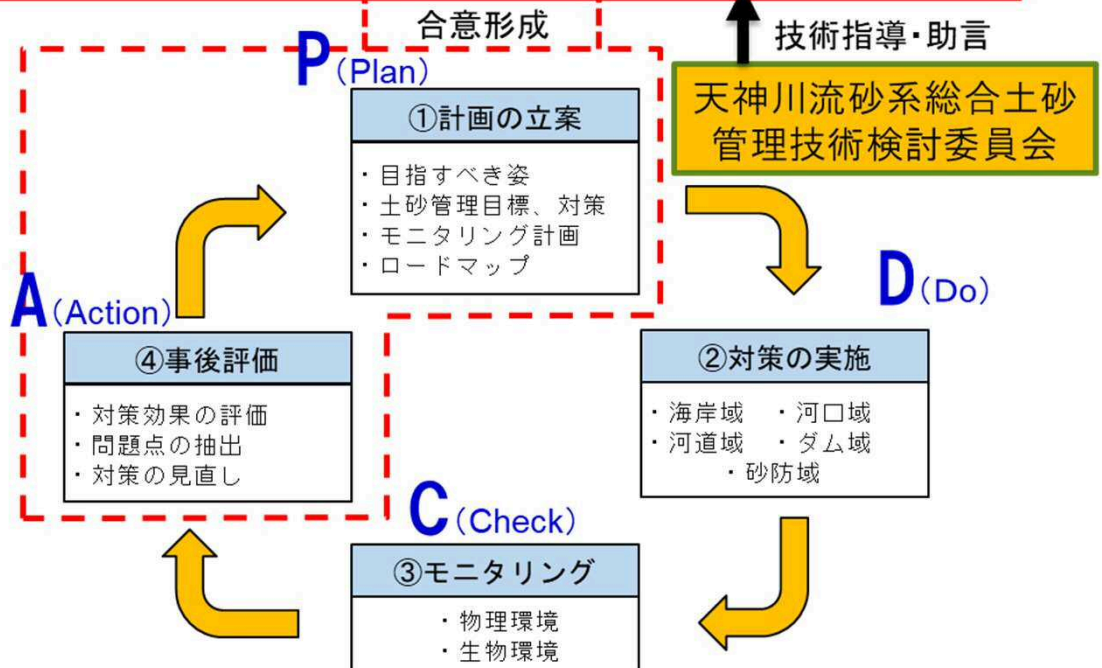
合意形成

技術指導・助言

天神川流砂系総合土砂管理技術検討委員会

P（Plan）

①計画の立案

・目指すべき姿
・土砂管理目標、対策
・モニタリング計画
・ロードマップ

D（Do）

②対策の実施

・海岸域　・河口域
・河道域　・ダム域
・砂防域

C（Check）

③モニタリング

・物理環境
・生物環境

A（Action）

④事後評価

・対策効果の評価
・問題点の抽出
・対策の見直し